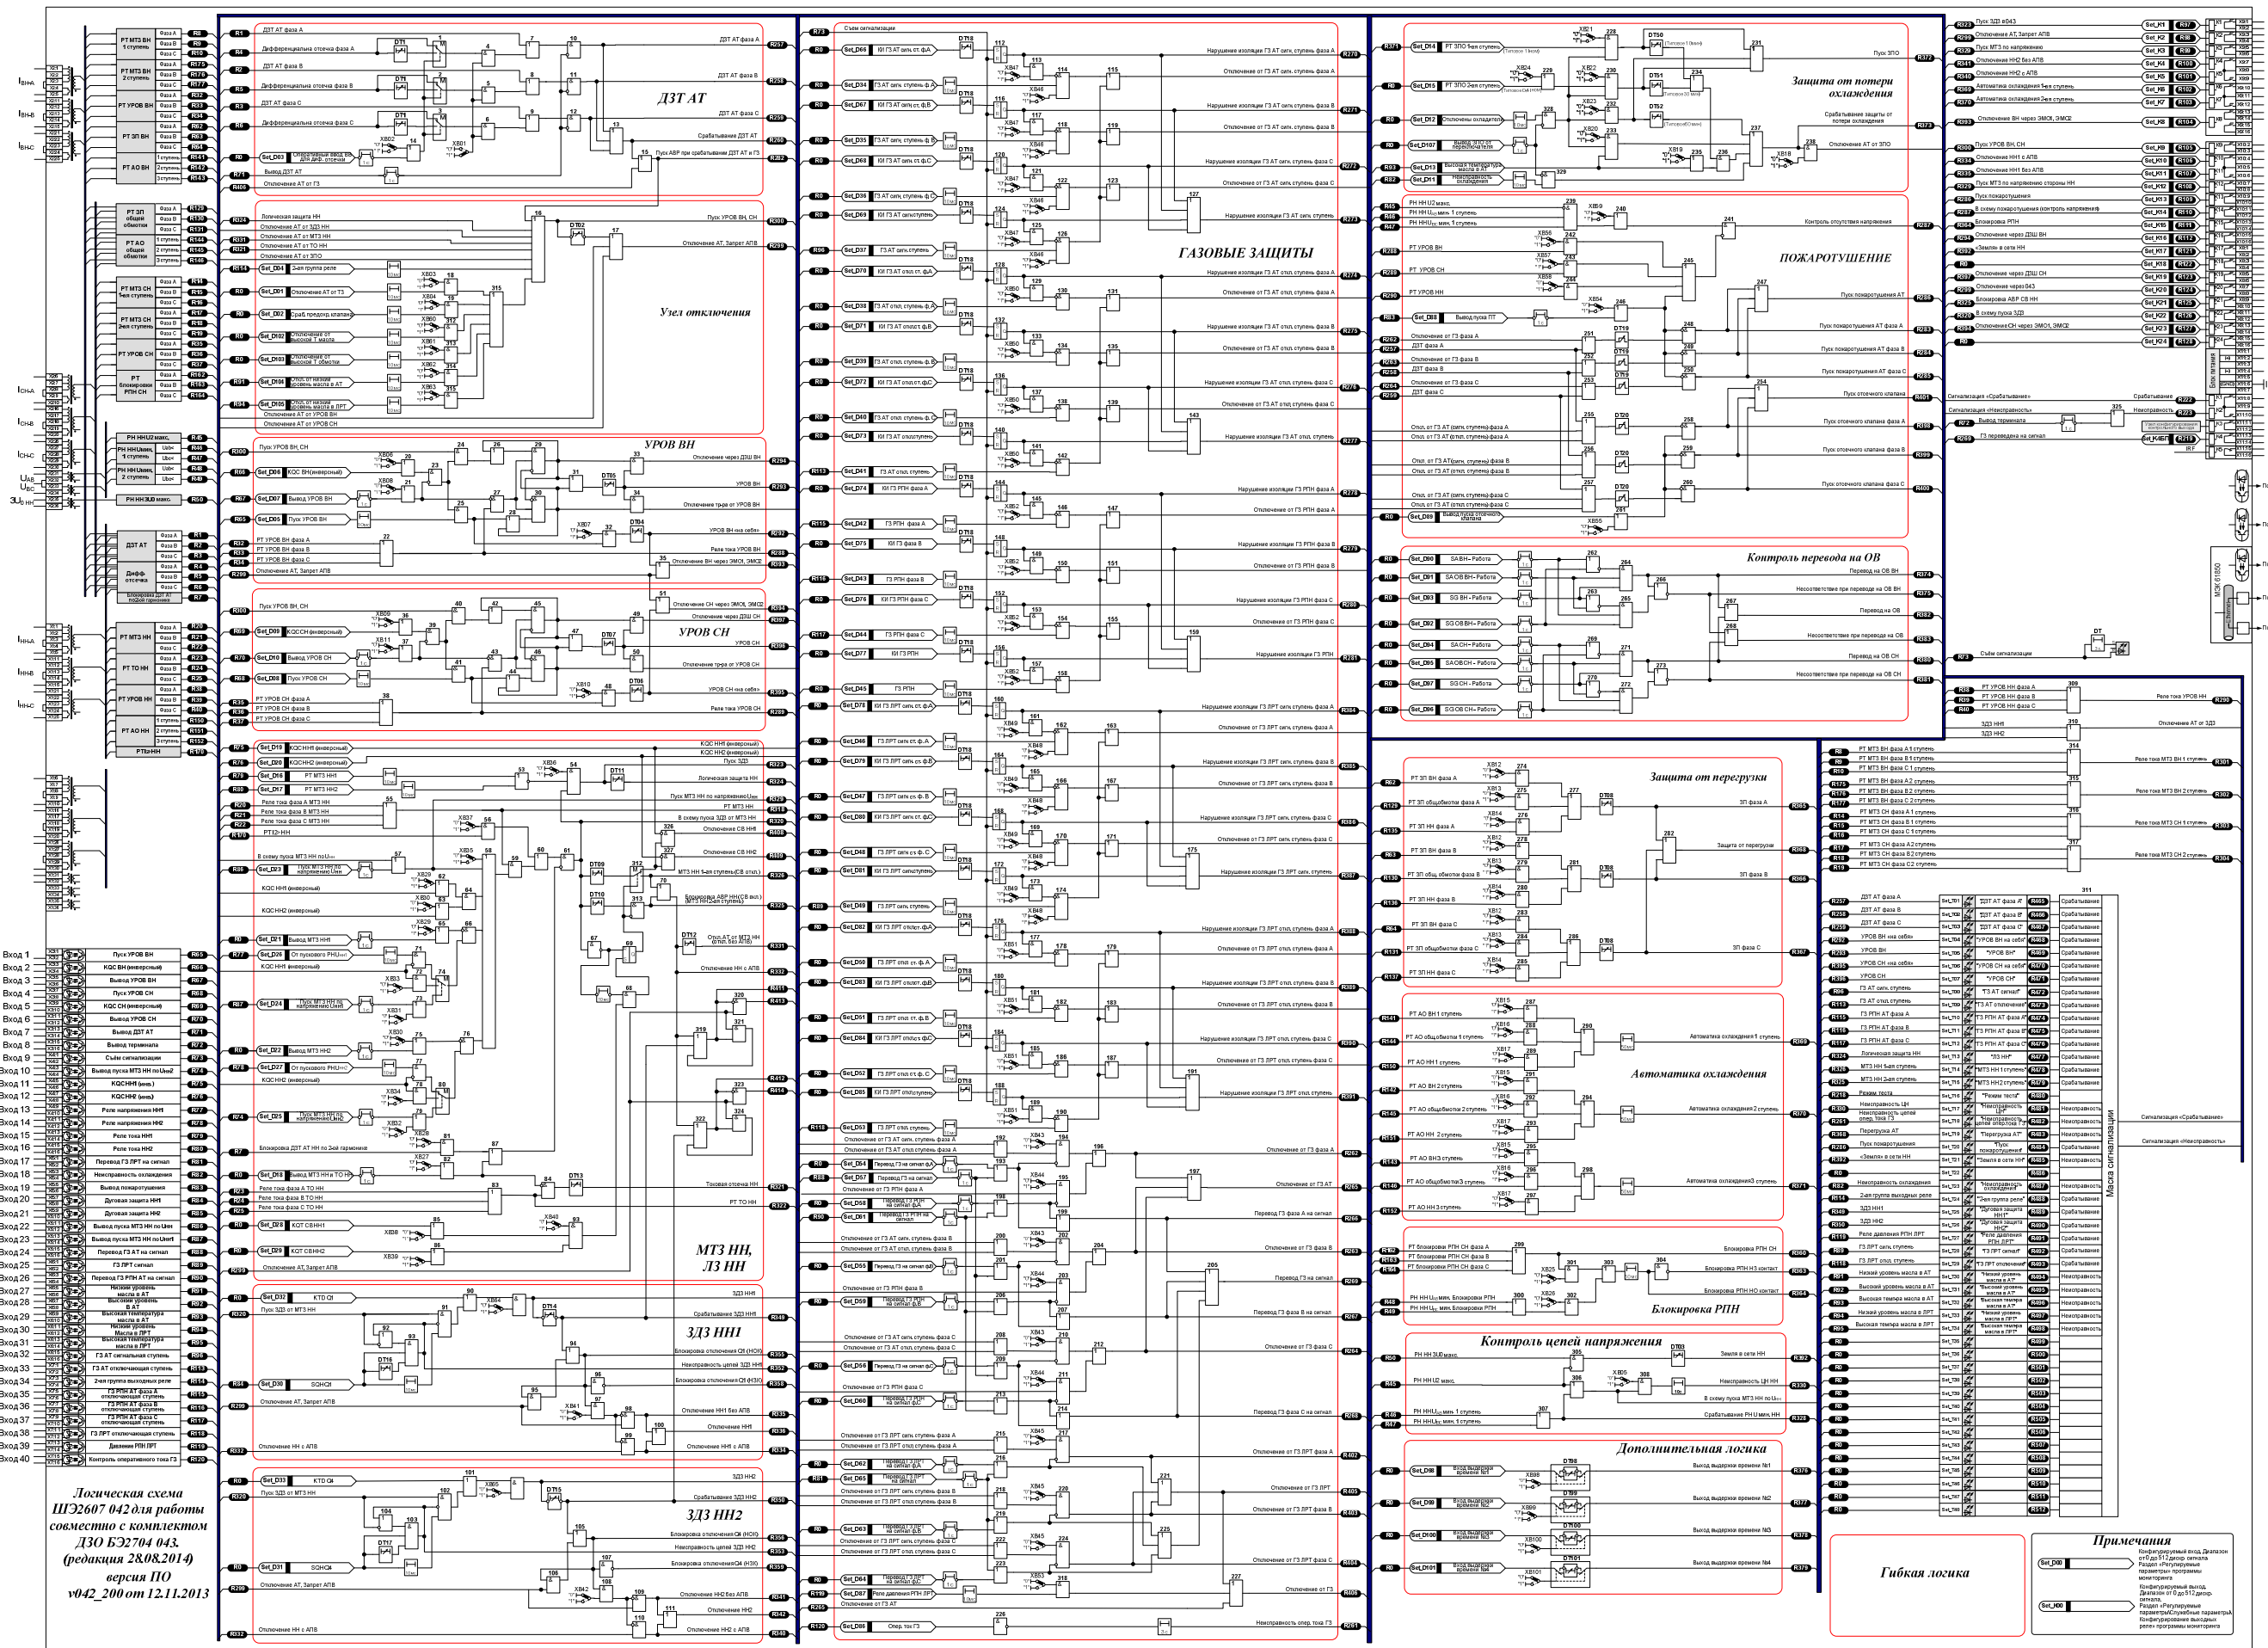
ДЗТ АТ

Узел отключения

УРОВ ВН

УРОВ СН

МТЗ НН, ЛЗ НН

ЗДЗ НН1

ЗДЗ НН2

ГАЗОВЫЕ ЗАЩИТЫ

Защита от потери охлаждения

ПОЖАРОТУШЕНИЕ

Контроль перевода на ОВ

Защита от перегрузки

Автоматика охлаждения

Блокировка РПН

Контроль цепей напряжения

Дополнительная логика

Гибкая логика

Примечания

Маска сигнализации

Вход 1
Вход 2
Вход 3
Вход 4
Вход 5
Вход 6
Вход 7
Вход 8
Вход 9
Вход 10
Вход 11
Вход 12
Вход 13
Вход 14
Вход 15
Вход 16
Вход 17
Вход 18
Вход 19
Вход 20
Вход 21
Вход 22
Вход 23
Вход 24
Вход 25
Вход 26
Вход 27
Вход 28
Вход 29
Вход 30
Вход 31
Вход 32
Вход 33
Вход 34
Вход 35
Вход 36
Вход 37
Вход 38
Вход 39
Вход 40

Логическая схема ШЭ2607 042 для работы совместно с комплектом ДЗО БЭ2704 043. (редакция 23.08.2014) версия ПО v042_200 от 12.11.2013

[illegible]